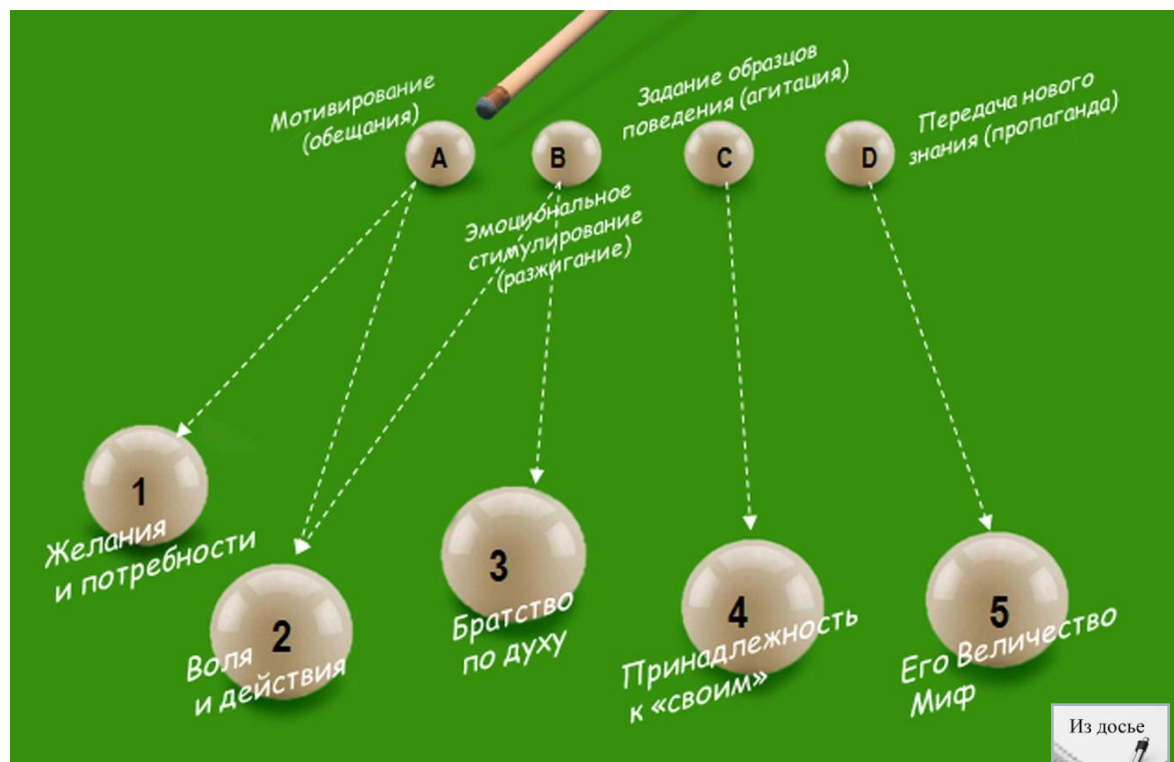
Мотивирование (обещания)

A

B

Задание образцов поведения (агитация)

C

D

Передача нового знания (пропаганда)

Эмоциональное стимулирование (разжигание)

1
Желания и потребности

2
Воля и действия

3
Братство по духу

4
Принадлежность к «своим»

5
Его Величество Миф

Из досье